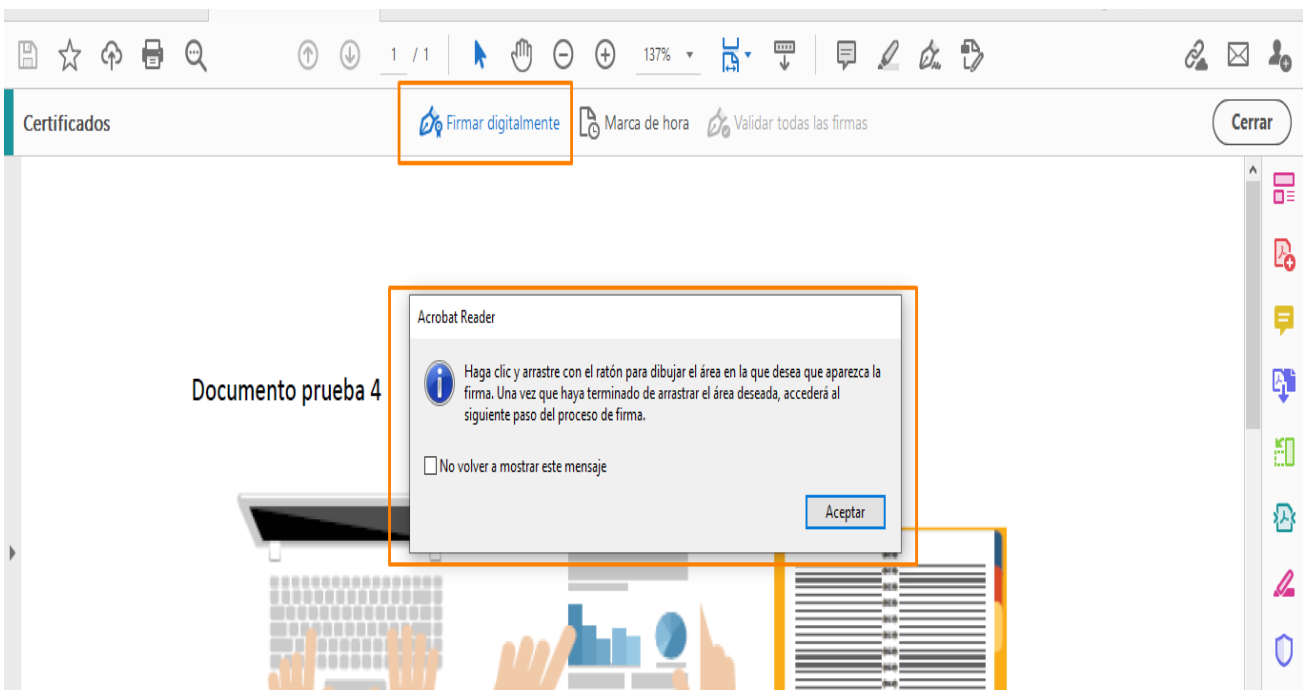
1 / 1 137%

Certificados

Firmar digitalmente Marca de hora Validar todas las firmas

Cerrar

Documento prueba 4

Acrobat Reader

Haga clic y arrastre con el ratón para dibujar el área en la que desea que aparezca la firma. Una vez que haya terminado de arrastrar el área deseada, accederá al siguiente paso del proceso de firma.

No volver a mostrar este mensaje

Aceptar